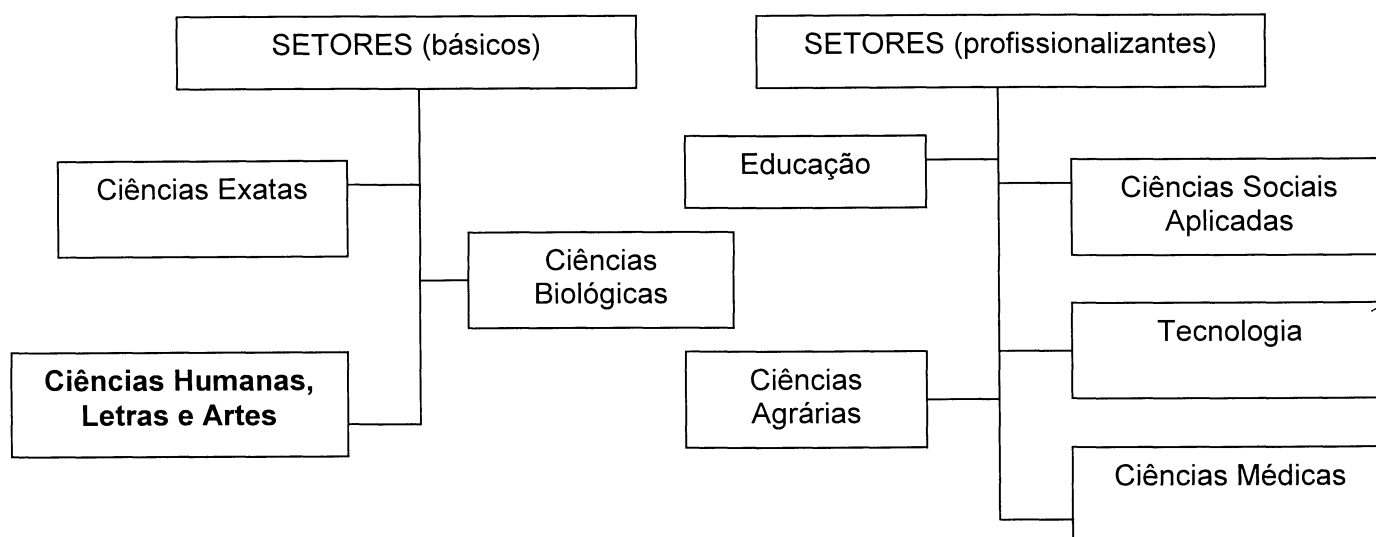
SETORES (básicos)

Ciências Exatas

Ciências Biológicas

**Ciências Humanas, Letras e Artes**

SETORES (profissionalizantes)

Educação

Ciências Sociais Aplicadas

Tecnologia

Ciências Agrárias

Ciências Médicas